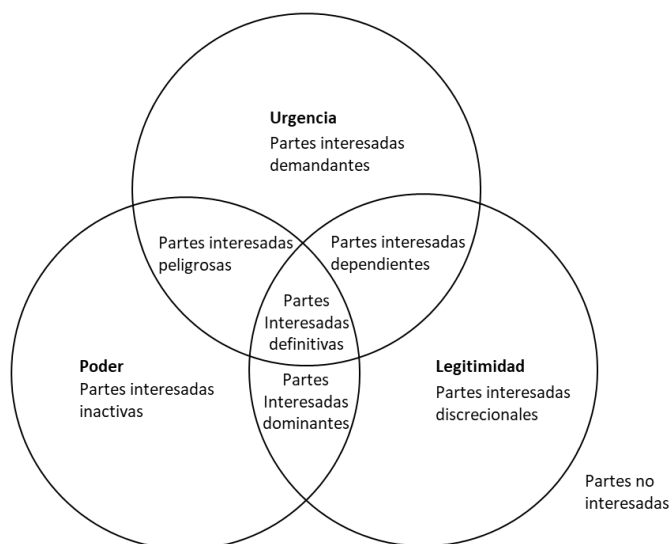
Urgencia
Partes interesadas demandantes

Partes interesadas peligrosas

Partes interesadas dependientes

Partes Interesadas definitivas

Poder
Partes interesadas inactivas

Partes Interesadas dominantes

Legitimidad
Partes interesadas discrecionales

Partes no interesadas